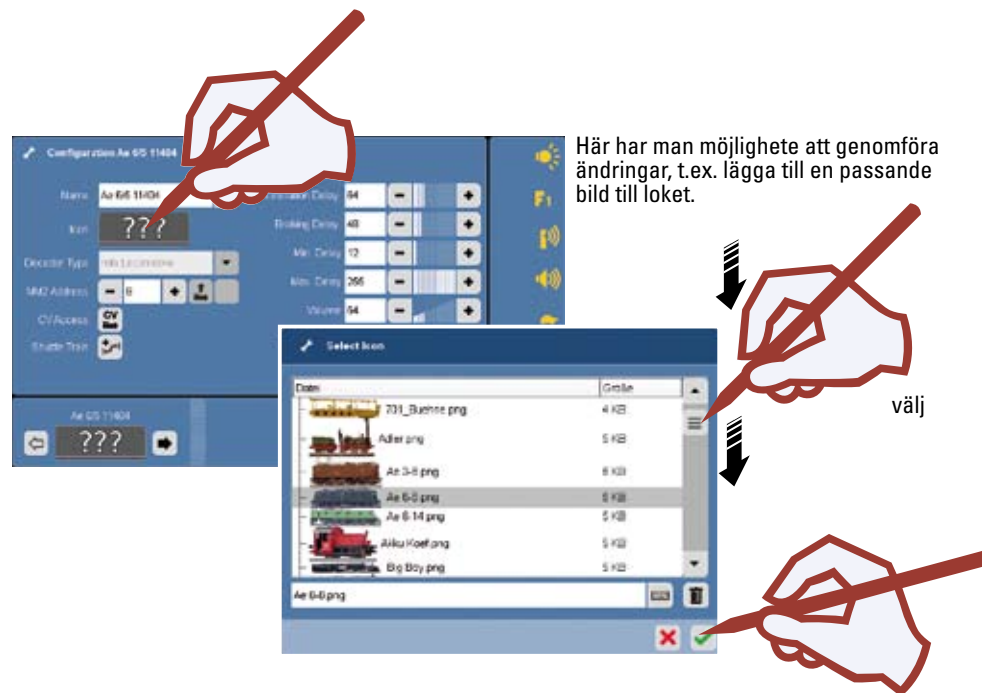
Configuration Ae 6/6 11404

Name Ae 6/6 11404

Icon ???

Decoder Type mfx Locomotive

MM2 Address 6

CV Access

Shuttle Train

Acceleration Delay 64

Braking Delay 48

Min. Delay 12

Max. Delay 255

Volume 64

Ae 6/6 11404

???

Här har man möjlighete att genomföra ändringar, t.ex. lägga till en passande bild till loket.

Select Icon

| Datei | Größe |
|---|---|
| 701_Buehne.png | 4 KB |
| Adler.png | 5 KB |
| Ae 3-6.png | 6 KB |
| Ae 6-6.png | 5 KB |
| Ae 6-14.png | 5 KB |
| Akku Koef.png | 5 KB |
| Big Boy.png | 5 KB |

Ae 6-6.png

välj